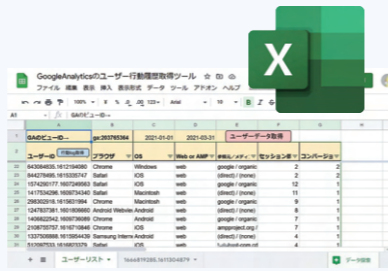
GoogleAnalyticsのユーザー行動履歴取得ツール

ファイル 編集 表示 挿入 表示形式 データ ツール アドオン ヘルプ

A1 GAのビューの...

| | A | B | C | D | E | F | G | H |
|---|---|---|---|---|---|---|---|---|
| 1 | GAのビューの... | ga:203765364 | | 2021-01-01 | 2021-03-31 | ユーザーデータ取得 | | |
| 2 | | | | | | | | |
| 3 | ユーザーの... | | ブラウザ | OS | Web or AMP ? | 参照元／メディア | セッション数 | コンバージョン |
| 4 | 643084635.1612194985 | Chrome | | Windows | web | google / organic | 2 | 2 |
| 5 | 844278495.1615305747 | Safari | | iOS | web | (direct) / (none) | 2 | 1 |
| 6 | 1574290177.1607249563 | Safari | | iOS | web | google / organic | 12 | 1 |
| 7 | 1417534286.1606734340 | Safari | | Macintosh | web | google / organic | 11 | 1 |
| 8 | 298302916.1615631994 | Chrome | | iOS | web | google / organic | 9 | 1 |
| 9 | 1247837361.1601809860 | Android Webview | | Android | web | google / organic | 9 | 1 |
| 10 | 1408622542.1602857667 | Chrome | | Android | web | (direct) / (none) | 8 | 1 |
| 11 | 2108755757.1616710846 | Chrome | | iOS | web | ampproject.org / | 7 | 1 |
| 12 | 1379258868.1615644030 | Samsung Internet | | Android | web | (direct) / (none) | 6 | 1 |
| 13 | 512067533.1616873376 | Safari | | iOS | web | t.ui.bool.com.ref | 4 | 1 |

ユーザーリスト ▾ fess819286.1611004879 ▾ データ探索